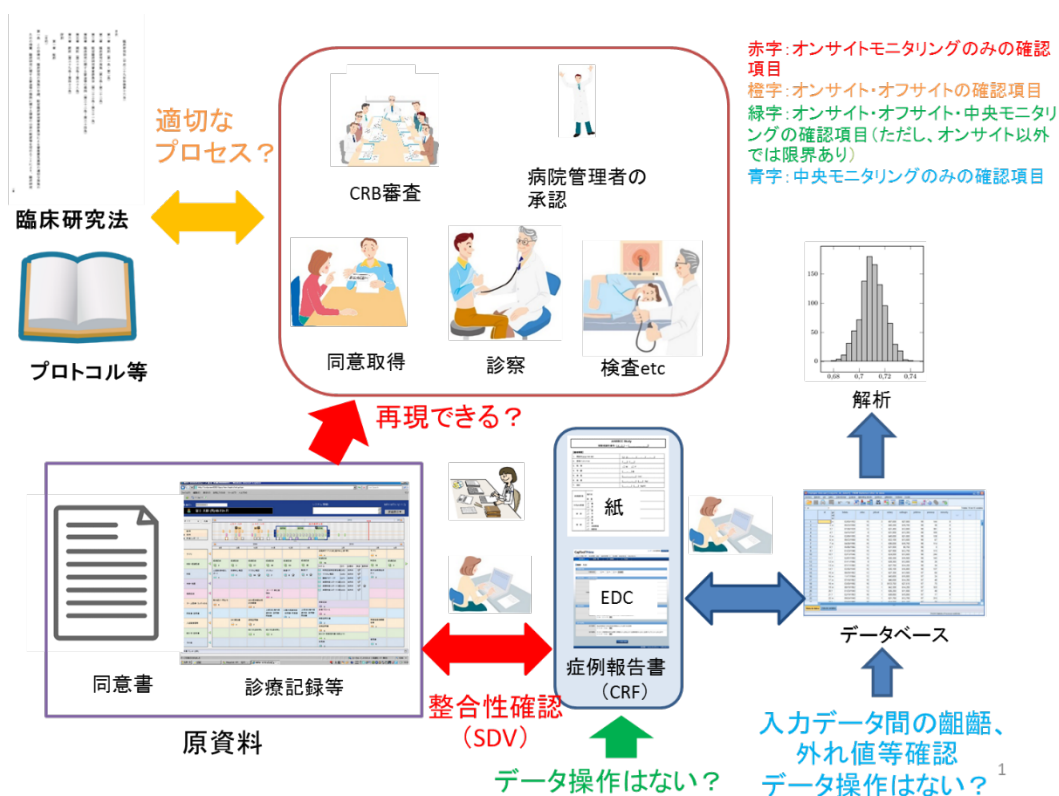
赤字：オンサイトモニタリングのみの確認項目
橙字：オンサイト・オフサイトの確認項目
緑字：オンサイト・オフサイト・中央モニタリングの確認項目（ただし、オンサイト以外では限界あり）
青字：中央モニタリングのみの確認項目

適切なプロセス？

臨床研究法

プロトコル等

CRB審査

病院管理者の承認

同意取得

診察

検査etc

再現できる？

解析

0.68
0.7
0.72
0.74

紙

EDC

症例報告書（CRF）

データベース

同意書

診療記録等

原資料

整合性確認（SDV）

データ操作はない？

入力データ間の齟齬、外れ値等確認
データ操作はない？

1